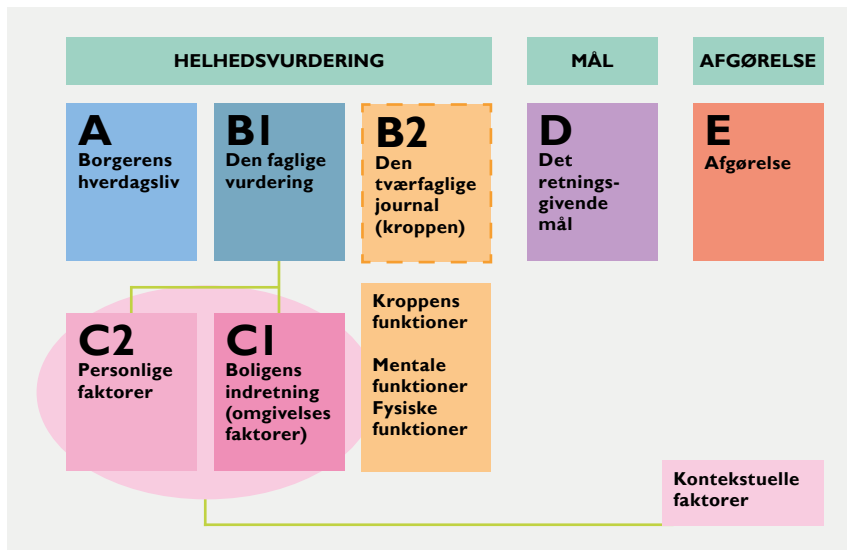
HELHEDSVURDERING

MÅL

AFGØRELSE

A
Borgerens hverdagsliv

B1
Den faglige vurdering

B2
Den tværfaglige journal (kroppen)

D
Det retningsgivende mål

E
Afgørelse

C2
Personlige faktorer

C1
Boligens indretning (omgivelses faktorer)

Kroppens funktioner

Mentale funktioner
Fysiske funktioner

Kontekstuelle faktorer